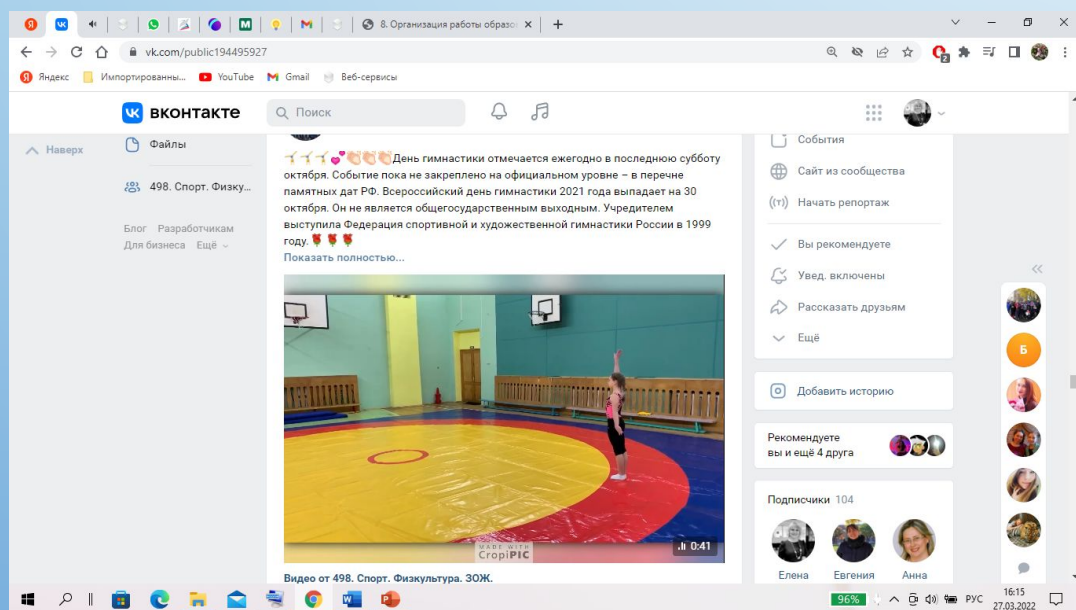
8. Организация работы образо

vk.com/public194495927

Яндекс Импортированны... YouTube Gmail Веб-сервисы

вконтакте Поиск

Наверх

Файлы

498. Спорт. Физку...

Блог Разработчикам Для бизнеса Ещё

🤸🤸🤸💕👏👏👏День гимнастики отмечается ежегодно в последнюю субботу октября. Событие пока не закреплено на официальном уровне – в перечне памятных дат РФ. Всероссийский день гимнастики 2021 года выпадает на 30 октября. Он не является общегосударственным выходным. Учредителем выступила Федерация спортивной и художественной гимнастики России в 1999 году.🌹🌹🌹
Показать полностью...

MADE WITH CropiPIC

0:41

Видео от 498. Спорт. Физкультура. ЗОЖ.

События

Сайт из сообщества

Начать репортаж

Вы рекомендуете

Увед. включены

Рассказать друзьям

Ещё

Добавить историю

Рекомендуете вы и ещё 4 друга

Подписчики 104

Елена Евгения Анна

Б

96% РУС 16:15 27.03.2022